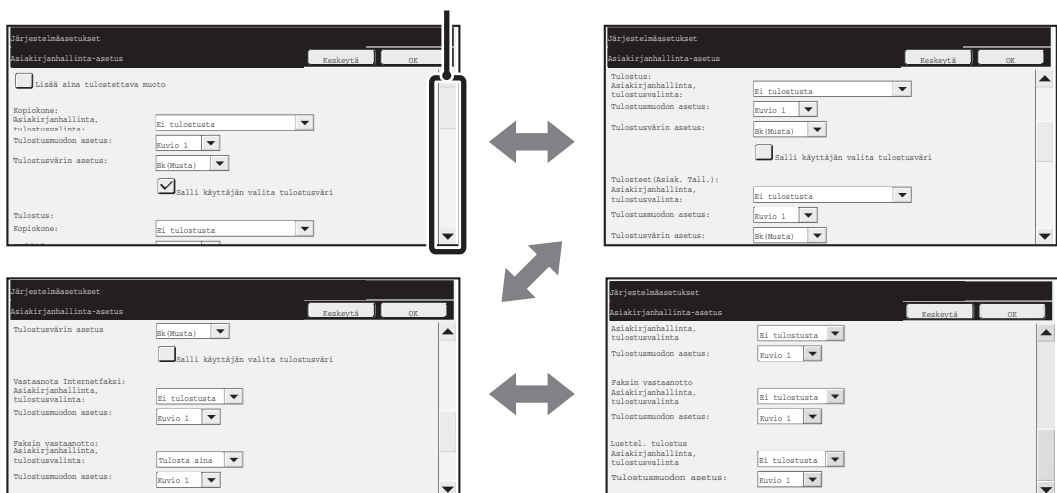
Järjestelmäasetukset
Asiakirjanhallinta-asetus
Keskeytä
OK
Lisää aina tulostettava muoto
Kopiokone:
Asiakirjanhallinta, tulostusvalinta:
Ei tulostusta
Tulostusmuodon asetus:
Kuvio 1
Tulostusvärin asetus:
Bk(Musta)
Salli käyttäjän valita tulostusväri
Tulostus:
Kopiokone:
Ei tulostusta

Järjestelmäasetukset
Asiakirjanhallinta-asetus
Keskeytä
OK
Tulostus:
Asiakirjanhallinta, tulostusvalinta:
Ei tulostusta
Tulostusmuodon asetus:
Kuvio 1
Tulostusvärin asetus:
Bk(Musta)
Salli käyttäjän valita tulostusväri
Tulosteet(Asiak. Tall.):
Asiakirjanhallinta, tulostusvalinta:
Ei tulostusta
Tulostusmuodon asetus:
Kuvio 1
Tulostusvärin asetus:
Bk(Musta)

Järjestelmäasetukset
Asiakirjanhallinta-asetus
Keskeytä
OK
Tulostusvärin asetus
Bk(Musta)
Salli käyttäjän valita tulostusväri
Vastaanota Internetfaksi:
Asiakirjanhallinta, tulostusvalinta:
Ei tulostusta
Tulostusmuodon asetus:
Kuvio 1
Faksin vastaanotto:
Asiakirjanhallinta, tulostusvalinta:
Tulosta aina
Tulostusmuodon asetus:
Kuvio 1

Järjestelmäasetukset
Asiakirjanhallinta-asetus
Keskeytä
OK
Asiakirjanhallinta, tulostusvalinta
Ei tulostusta
Tulostusmuodon asetus:
Kuvio 1
Faksin vastaanotto
Asiakirjanhallinta, tulostusvalinta
Ei tulostusta
Tulostusmuodon asetus:
Kuvio 1
Luettel. tulostus
Asiakirjanhallinta, tulostusvalinta
Ei tulostusta
Tulostusmuodon asetus:
Kuvio 1